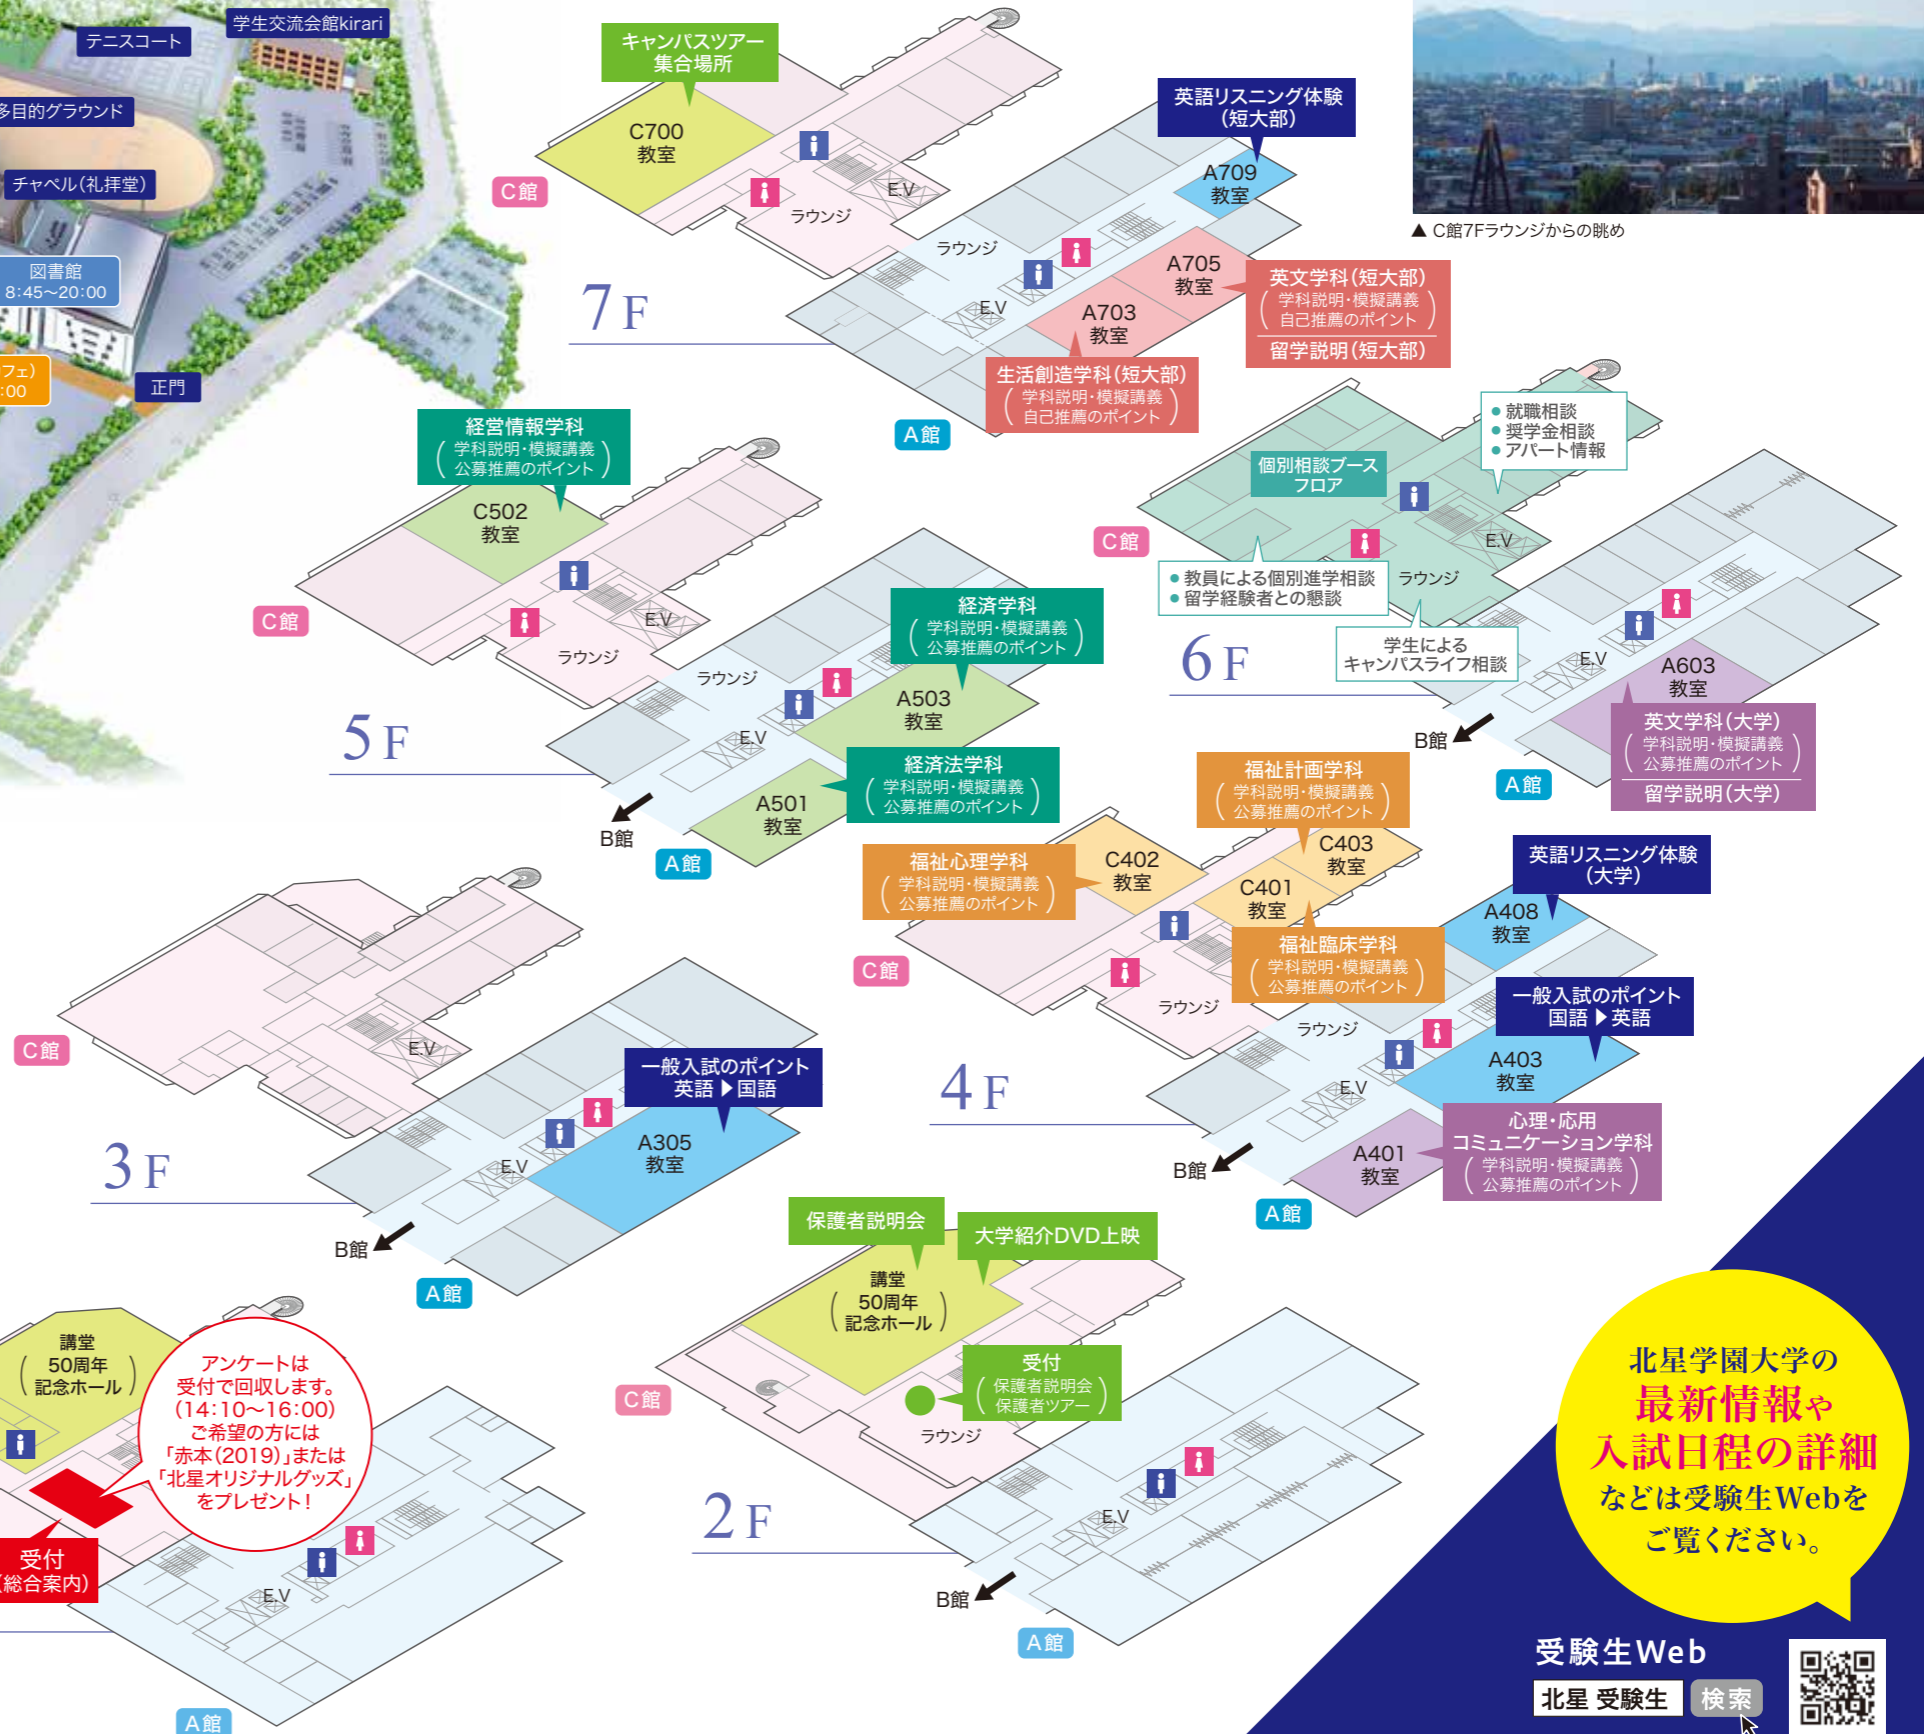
テニスコート
学生交流会館kirari
多目的グラウンド
チャペル(礼拝堂)
図書館
8:45~20:00
フェ)
:00
正門

キャンパスツアー
集合場所
C700
教室
C館
ラウンジ
E.V
英語リスニング体験
(短大部)
A709
教室
ラウンジ
E.V
A705
教室
A703
教室
英文学科(短大部)
学科説明・模擬講義
自己推薦のポイント
留学説明(短大部)
生活創造学科(短大部)
学科説明・模擬講義
自己推薦のポイント
7F
A館

▲ C館7Fラウンジからの眺め

経営情報学科
学科説明・模擬講義
公募推薦のポイント
C502
教室
C館
E.V
ラウンジ
ラウンジ
経済学科
学科説明・模擬講義
公募推薦のポイント
A503
教室
E.V
5F
経済法学科
学科説明・模擬講義
公募推薦のポイント
A501
教室
B館
A館

就職相談
奨学金相談
アパート情報
個別相談ブース
フロア
C館
E.V
教員による個別進学相談
留学経験者との懇談
ラウンジ
学生による
キャンパスライフ相談
6F
E.V
A603
教室
英文学科(大学)
学科説明・模擬講義
公募推薦のポイント
留学説明(大学)
B館
A館

福祉計画学科
学科説明・模擬講義
公募推薦のポイント
福祉心理学科
学科説明・模擬講義
公募推薦のポイント
C402
教室
C403
教室
C401
教室
英語リスニング体験
(大学)
A408
教室
C館
福祉臨床学科
学科説明・模擬講義
公募推薦のポイント
ラウンジ
ラウンジ
一般入試のポイント
国語 ▶ 英語
A403
教室
E.V
4F
心理・応用
コミュニケーション学科
学科説明・模擬講義
公募推薦のポイント
A401
教室
B館
A館

C館
E.V
一般入試のポイント
英語 ▶ 国語
A305
教室
E.V
3F
B館
A館

保護者説明会
大学紹介DVD上映
講堂
50周年
記念ホール
C館
受付
保護者説明会
保護者ツアー
ラウンジ
E.V
2F
B館
A館

講堂
50周年
記念ホール
アンケートは
受付で回収します。
(14:10~16:00)
ご希望の方には
「赤本(2019)」または
「北星オリジナルグッズ」
をプレゼント!
受付
(総合案内)
E.V
A館

北星学園大学の
最新情報や
入試日程の詳細
などは受験生Webを
ご覧ください。
受験生Web
北星 受験生
検索